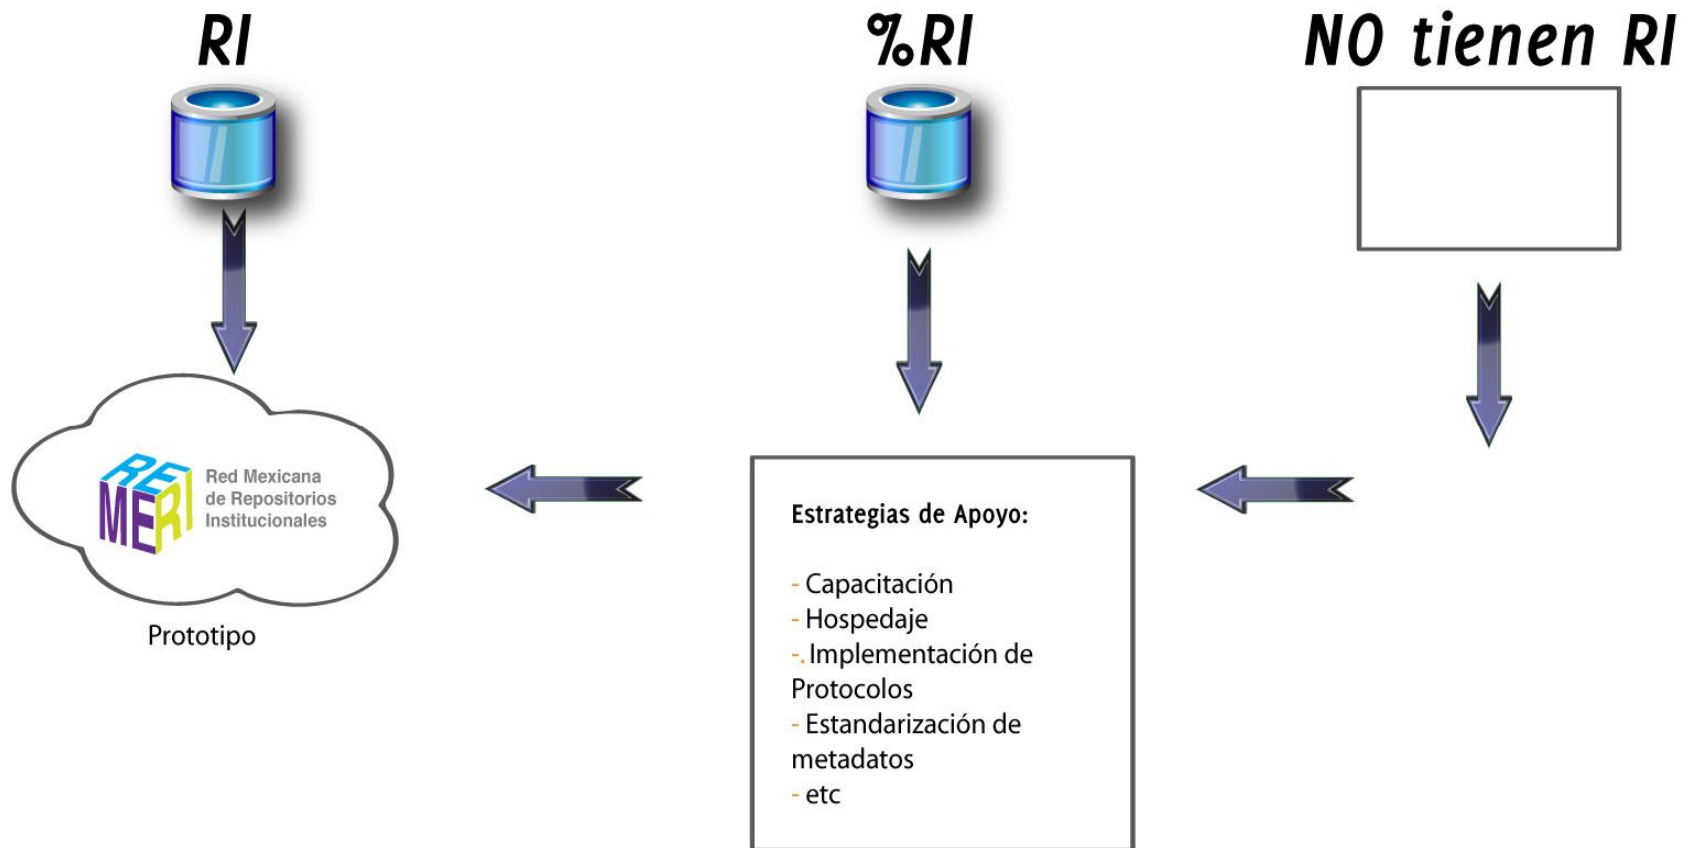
RI

%RI

NO tienen RI

REMERI
Red Mexicana de Repositorios Institucionales

Prototipo

Estrategias de Apoyo:

- Capacitación
- Hospedaje
-. Implementación de Protocolos
- Estandarización de metadatos
- etc